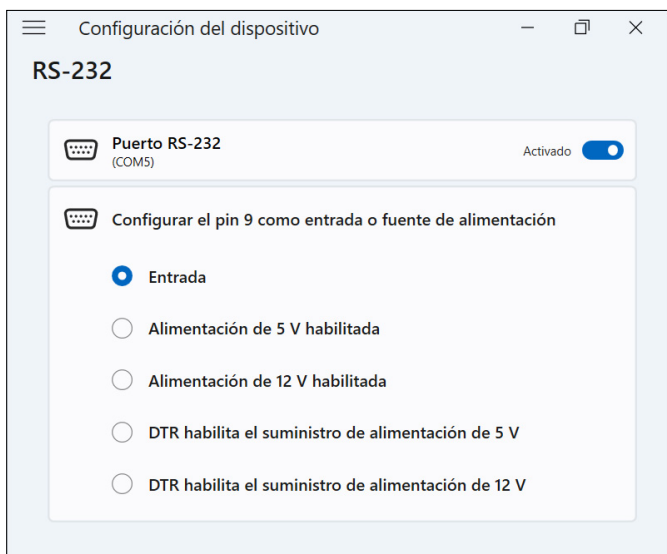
Configuración del dispositivo

RS-232

Puerto RS-232
(COM5)

Activado

Configurar el pin 9 como entrada o fuente de alimentación

Entrada

Alimentación de 5 V habilitada

Alimentación de 12 V habilitada

DTR habilita el suministro de alimentación de 5 V

DTR habilita el suministro de alimentación de 12 V